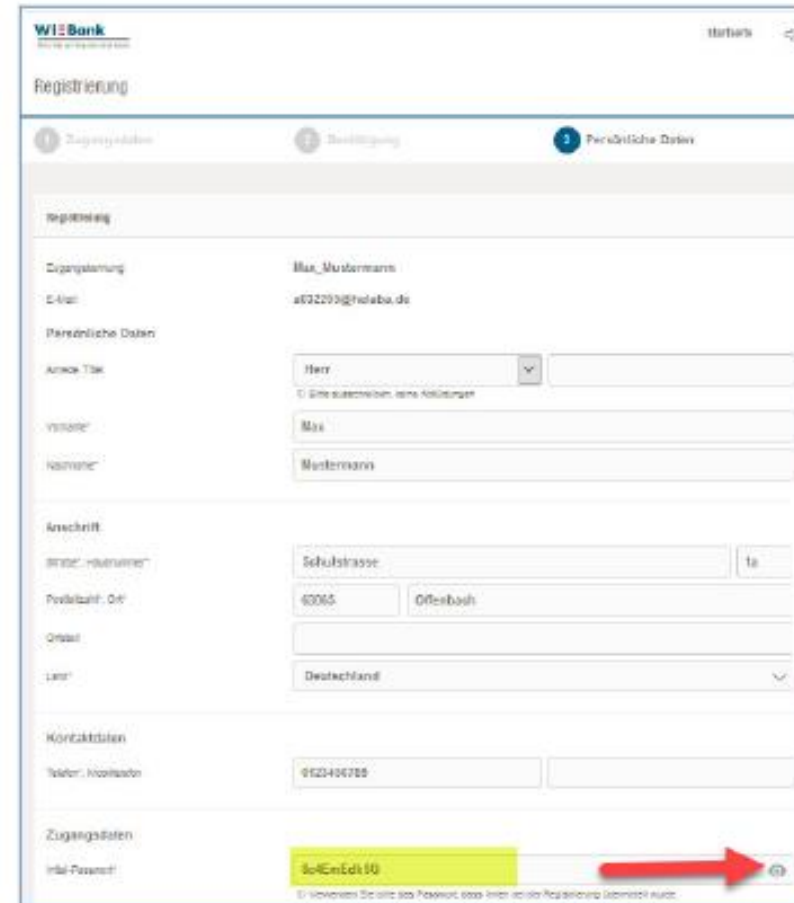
WI Bank

Startseite

Registrierung

1 Zugangsdaten

2 Bestätigung

3 Persönliche Daten

Registrierung

Zugangskennung

Max_Mustermann

E-Mail

a632203@helaba.de

Persönliche Daten

Anrede Titel

Herr

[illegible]

Vorname*

Max

Nachname*

Mustermann

Anschrift

Straße, Hausnummer*

Schulstrasse

1a

Postleitzahl, Ort*

63065

Offenbach

Ortsteil

Land*

Deutschland

Kontaktdaten

Telefon*, Mobiltelefon

0123456789

Zugangsdaten

Initial-Passwort*

9o4EmEdk10

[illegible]